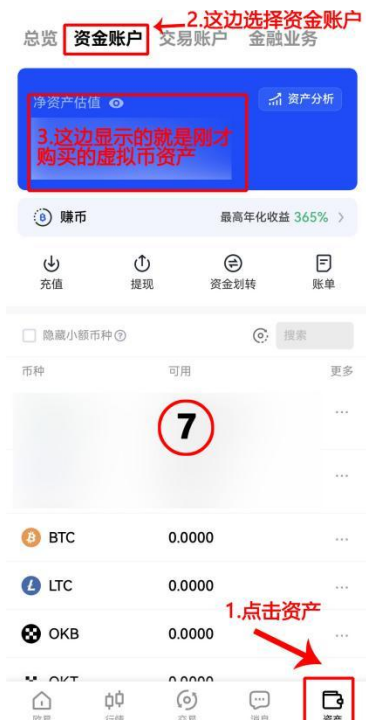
总览 资金账户 交易账户 金融业务

2.这边选择资金账户

净资产估值

资产分析

3.这边显示的就是刚才购买的虚拟币资产

赚币

最高年化收益 365%

充值

提现

资金划转

账单

隐藏小额币种

搜索

币种

可用

更多

7

BTC 0.0000

LTC 0.0000

OKB 0.0000

OKT 0.0000

1.点击资产

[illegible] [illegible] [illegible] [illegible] 资产